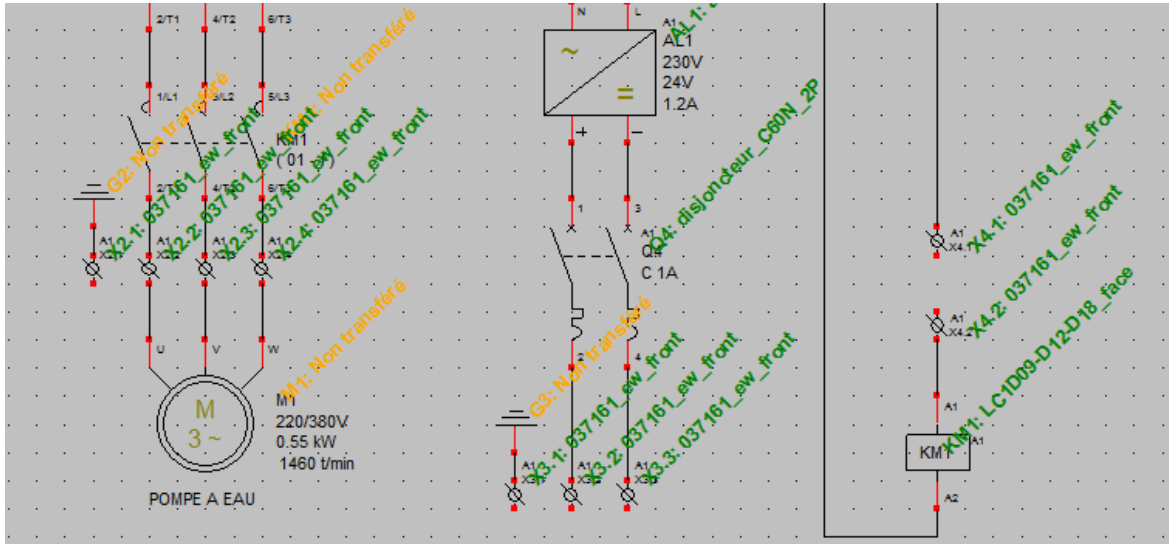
2/T1
4/T2
6/T3

G1: Non transféré

1/L1
3/L2
5/L3

G1: Non transféré

KM1
( 01 )

G2: Non transféré

2/T1
4/T2
6/T3

X2.1: 037161_ew_front
X2.2: 037161_ew_front
X2.3: 037161_ew_front
X2.4: 037161_ew_front

A1
X2

M1: Non transféré

U
V
W

M
3 ~

M1
220/380V
0.55 kW
1460 t/min

POMPE A EAU

N
L

AL1: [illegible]

A1
AL1
230V
24V
1.2A

~
=

+
−

1
3

Q4: disjoncteur_C60N_2P

Q4
C 1A

G3: Non transféré

2
4

X3.1: 037161_ew_front
X3.2: 037161_ew_front
X3.3: 037161_ew_front

A1
X3

A1
X4

X4.1: 037161_ew_front

A1
X4

X4.2: 037161_ew_front

A1

KM1: LC1D09-D12-D18_face

KM1
A1

A2